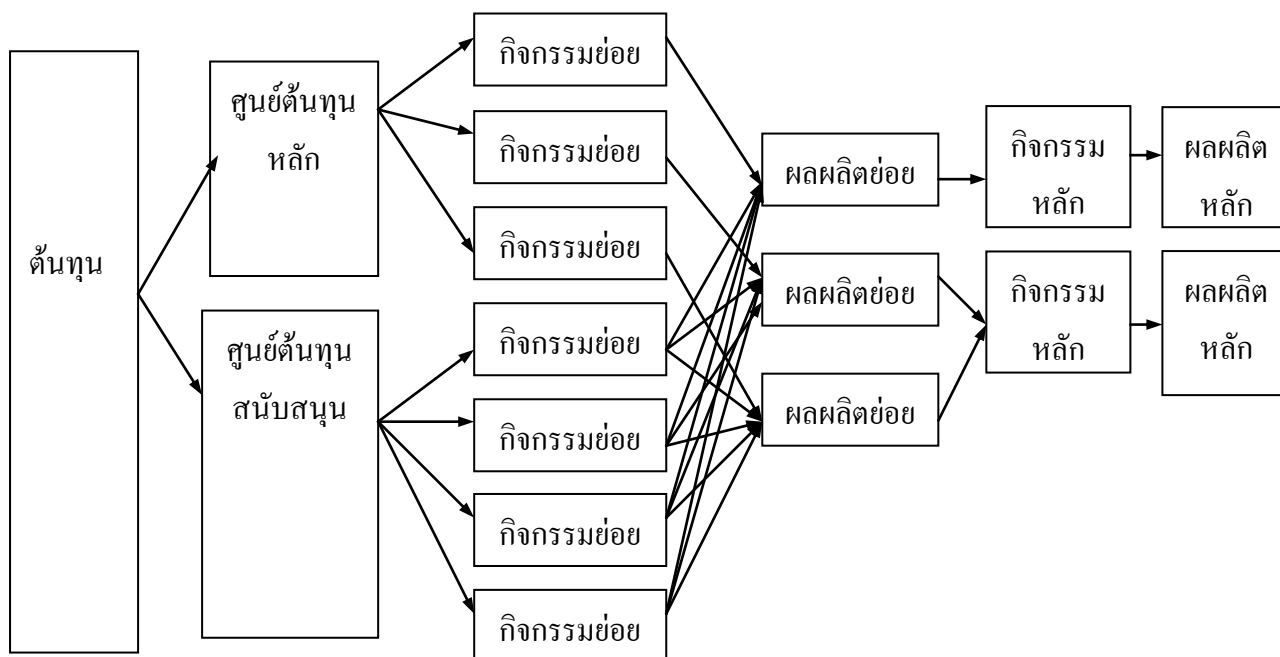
ต้นทุน

ศูนย์ต้นทุน หลัก

ศูนย์ต้นทุน สนับสนุน

กิจกรรมย่อย

กิจกรรมย่อย

กิจกรรมย่อย

กิจกรรมย่อย

กิจกรรมย่อย

กิจกรรมย่อย

กิจกรรมย่อย

ผลผลิตย่อย

ผลผลิตย่อย

ผลผลิตย่อย

กิจกรรม หลัก

กิจกรรม หลัก

ผลผลิต หลัก

ผลผลิต หลัก